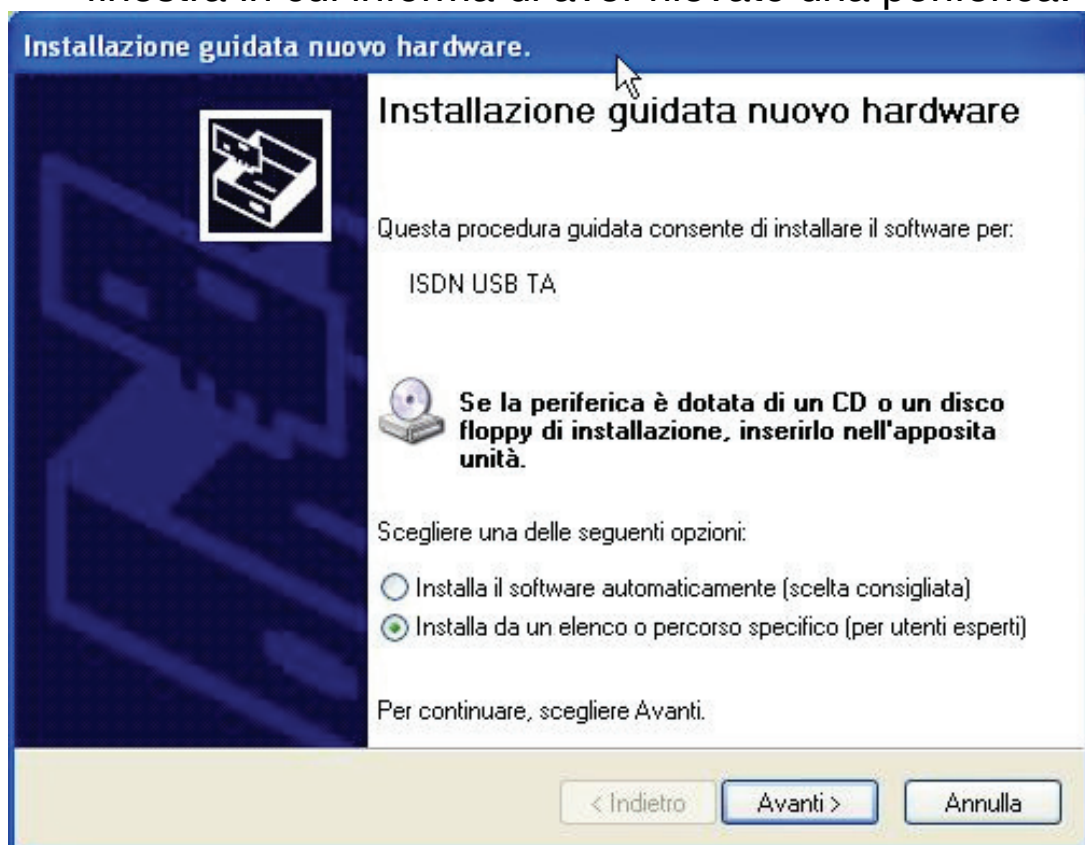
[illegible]

Installazione guidata nuovo hardware.

Installazione guidata nuovo hardware

Questa procedura guidata consente di installare il software per:

ISDN USB TA

Se la periferica è dotata di un CD o un disco floppy di installazione, inserirlo nell'apposita unità.

Scegliere una delle seguenti opzioni:

Installa il software automaticamente (scelta consigliata)

Installa da un elenco o percorso specifico (per utenti esperti)

Per continuare, scegliere Avanti.

< Indietro | Avanti > | Annulla